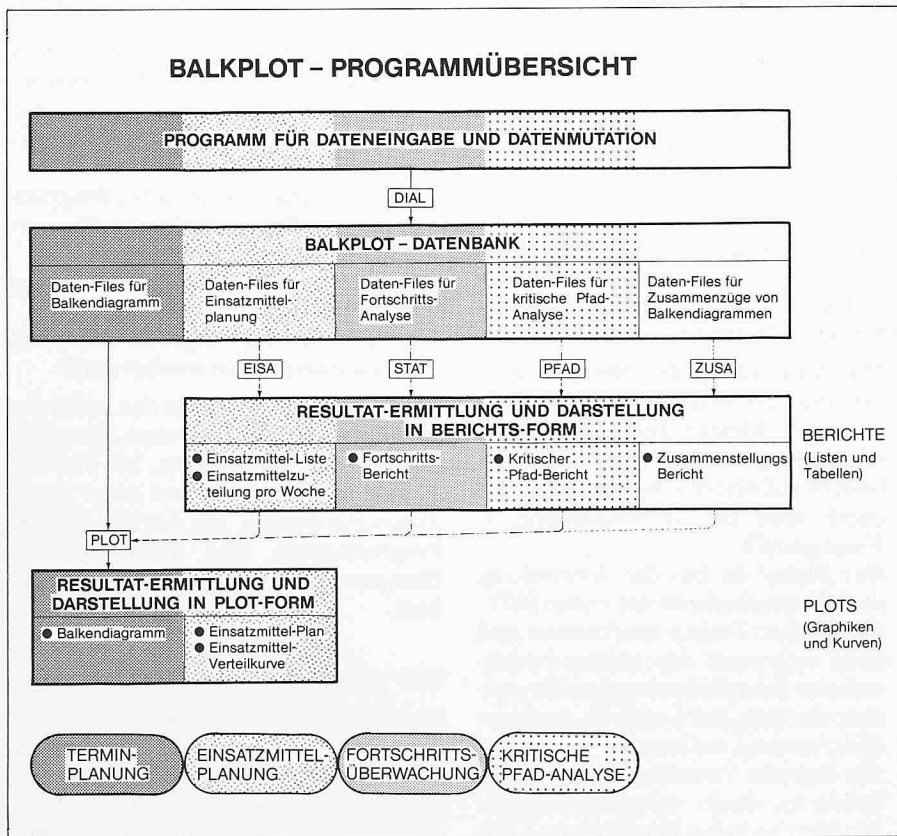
BALKPLOT – PROGRAMMÜBERSICHT

PROGRAMM FÜR DATENEINGABE UND DATENMUTATION

DIAL

BALKPLOT – DATENBANK

Daten-Files für Balkendiagramm

Daten-Files für Einsatzmittelplanung

Daten-Files für Fortschritts-Analyse

Daten-Files für kritische Pfad-Analyse

Daten-Files für Zusammenzüge von Balkendiagrammen

EISA

STAT

PFAD

ZUSA

RESULTAT-ERMITTLUNG UND DARSTELLUNG IN BERICHTS-FORM

● Einsatzmittel-Liste
● Einsatzmittelzuteilung pro Woche

● Fortschritts-Bericht

● Kritischer Pfad-Bericht

● Zusammenstellungs Bericht

BERICHTE (Listen und Tabellen)

PLOT

RESULTAT-ERMITTLUNG UND DARSTELLUNG IN PLOT-FORM

● Balkendiagramm

● Einsatzmittel-Plan
● Einsatzmittel-Verteilkurve

PLOTS (Graphiken und Kurven)

TERMIN-PLANUNG

EINSATZMITTEL-PLANUNG

FORTSCHRITTS-ÜBERWACHUNG

KRITISCHE PFAD-ANALYSE